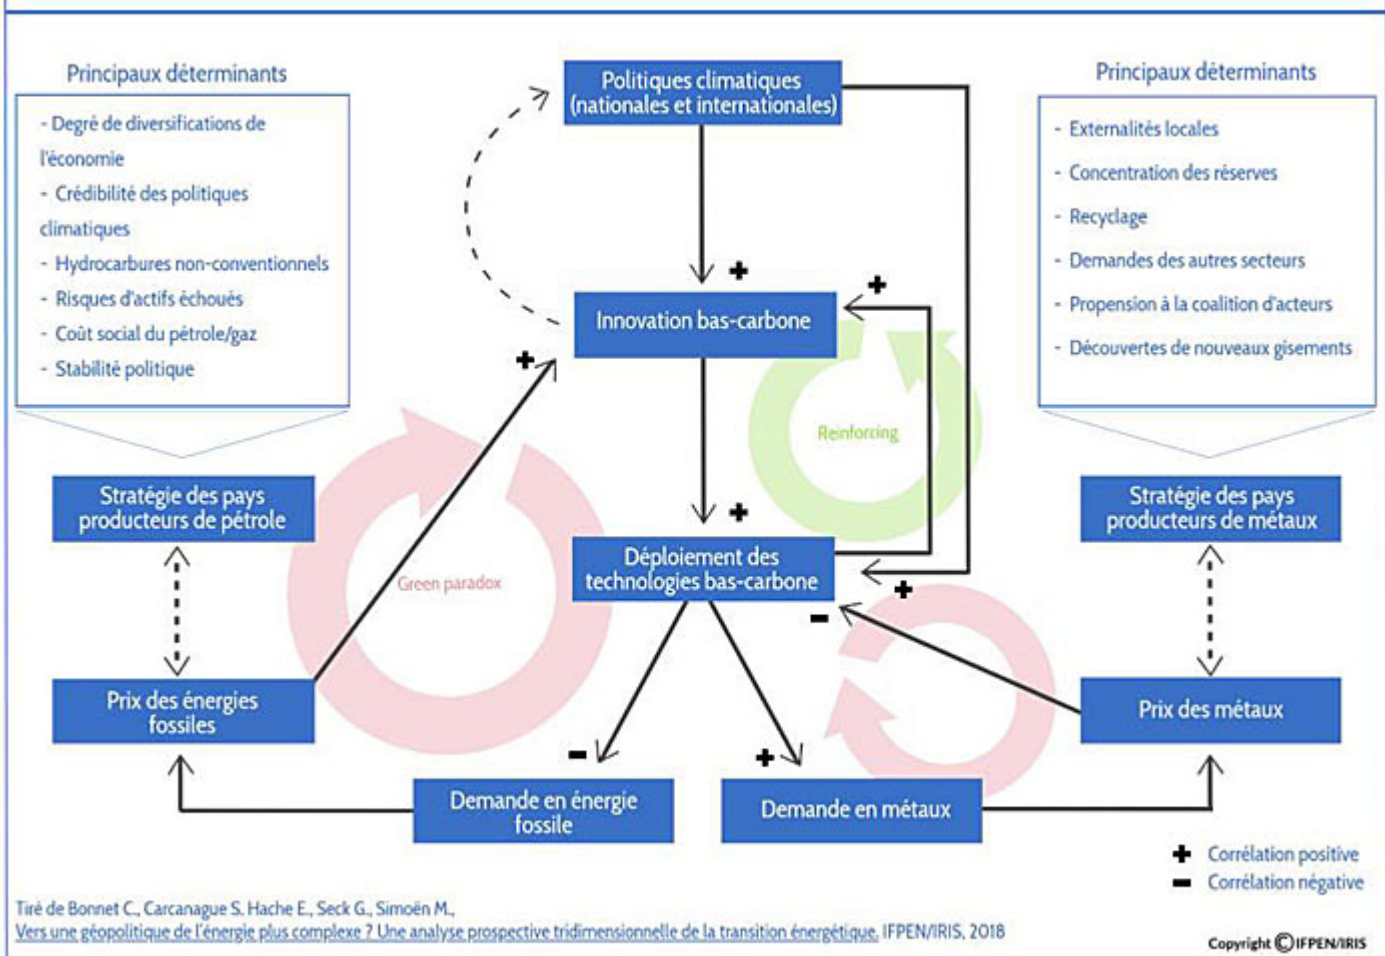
Principaux déterminants

- Degré de diversifications de l'économie
- Crédibilité des politiques climatiques
- Hydrocarbures non-conventionnels
- Risques d'actifs échoués
- Coût social du pétrole/gaz
- Stabilité politique

Politiques climatiques (nationales et internationales)

Principaux déterminants

- Externalités locales
- Concentration des réserves
- Recyclage
- Demandes des autres secteurs
- Propension à la coalition d'acteurs
- Découvertes de nouveaux gisements

+

+

Innovation bas-carbone

+

Reinforcing

Stratégie des pays producteurs de pétrole

Green paradox

+

Déploiement des technologies bas-carbone

+

Stratégie des pays producteurs de métaux

-

Prix des énergies fossiles

Prix des métaux

-

+

Demande en énergie fossile

Demande en métaux

+ Corrélation positive
- Corrélation négative

Tiré de Bonnet C., Carcanague S. Hache E., Seck G., Simoën M.,
Vers une géopolitique de l'énergie plus complexe ? Une analyse prospective tridimensionnelle de la transition énergétique. IFPEN/IRIS, 2018

Copyright © IFPEN/IRIS